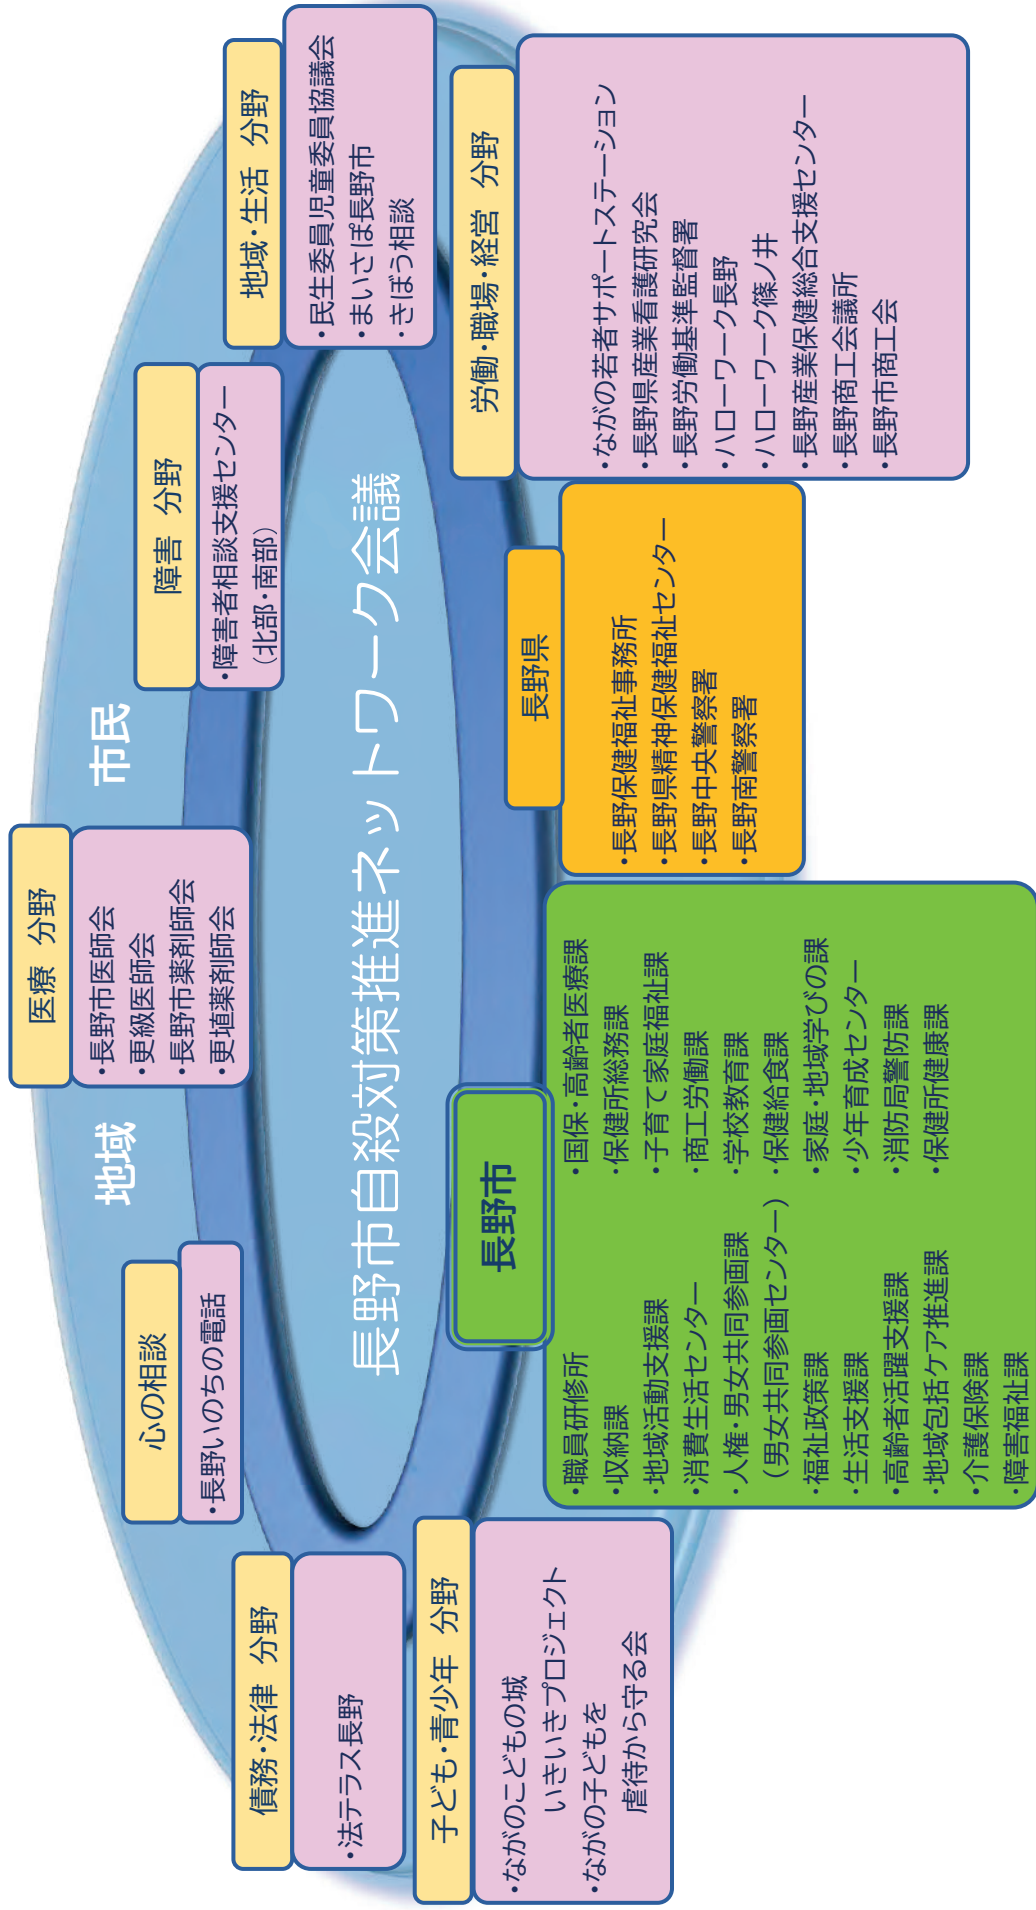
長野市自殺対策推進ネットワーク会議

地域・生活 分野
・民生委員児童委員協議会
・まいさぽ長野市
・きぼう相談

労働・職場・経営 分野
・ながの若者サポートステーション
・長野県産業看護研究会
・長野労働基準監督署
・ハローワーク長野
・ハローワーク篠ノ井
・長野産業保健総合支援センター
・長野商工会議所
・長野市商工会

障害 分野
・障害者相談支援センター（北部・南部）

市民

長野県
・長野保健福祉事務所
・長野県精神保健福祉センター
・長野中央警察署
・長野南警察署

医療 分野
・長野市医師会
・更級医師会
・長野市薬剤師会
・更埴薬剤師会

地域

長野市
・職員研修所
・収納課
・地域活動支援課
・消費生活センター
・人権・男女共同参画課（男女共同参画センター）
・福祉政策課
・生活支援課
・高齢者活躍支援課
・地域包括ケア推進課
・介護保険課
・障害福祉課
・国保・高齢者医療課
・保健所総務課
・子育て家庭福祉課
・商工労働課
・学校教育課
・保健給食課
・家庭・地域学びの課
・少年育成センター
・消防局警防課
・保健所健康課

心の相談
・長野いのちの電話

債務・法律 分野
・法テラス長野

子ども・青少年 分野
・ながのこどもの城いきいきプロジェクト
・ながの子どもを虐待から守る会